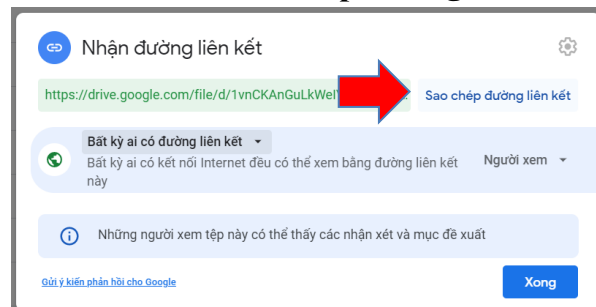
Nhận đường liên kết

https://drive.google.com/file/d/1vnCKAnGuLkWel

Sao chép đường liên kết

Bất kỳ ai có đường liên kết

Bất kỳ ai có kết nối Internet đều có thể xem bằng đường liên kết này

Người xem

Những người xem tệp này có thể thấy các nhận xét và mục đề xuất

Gửi ý kiến phản hồi cho Google

Xong